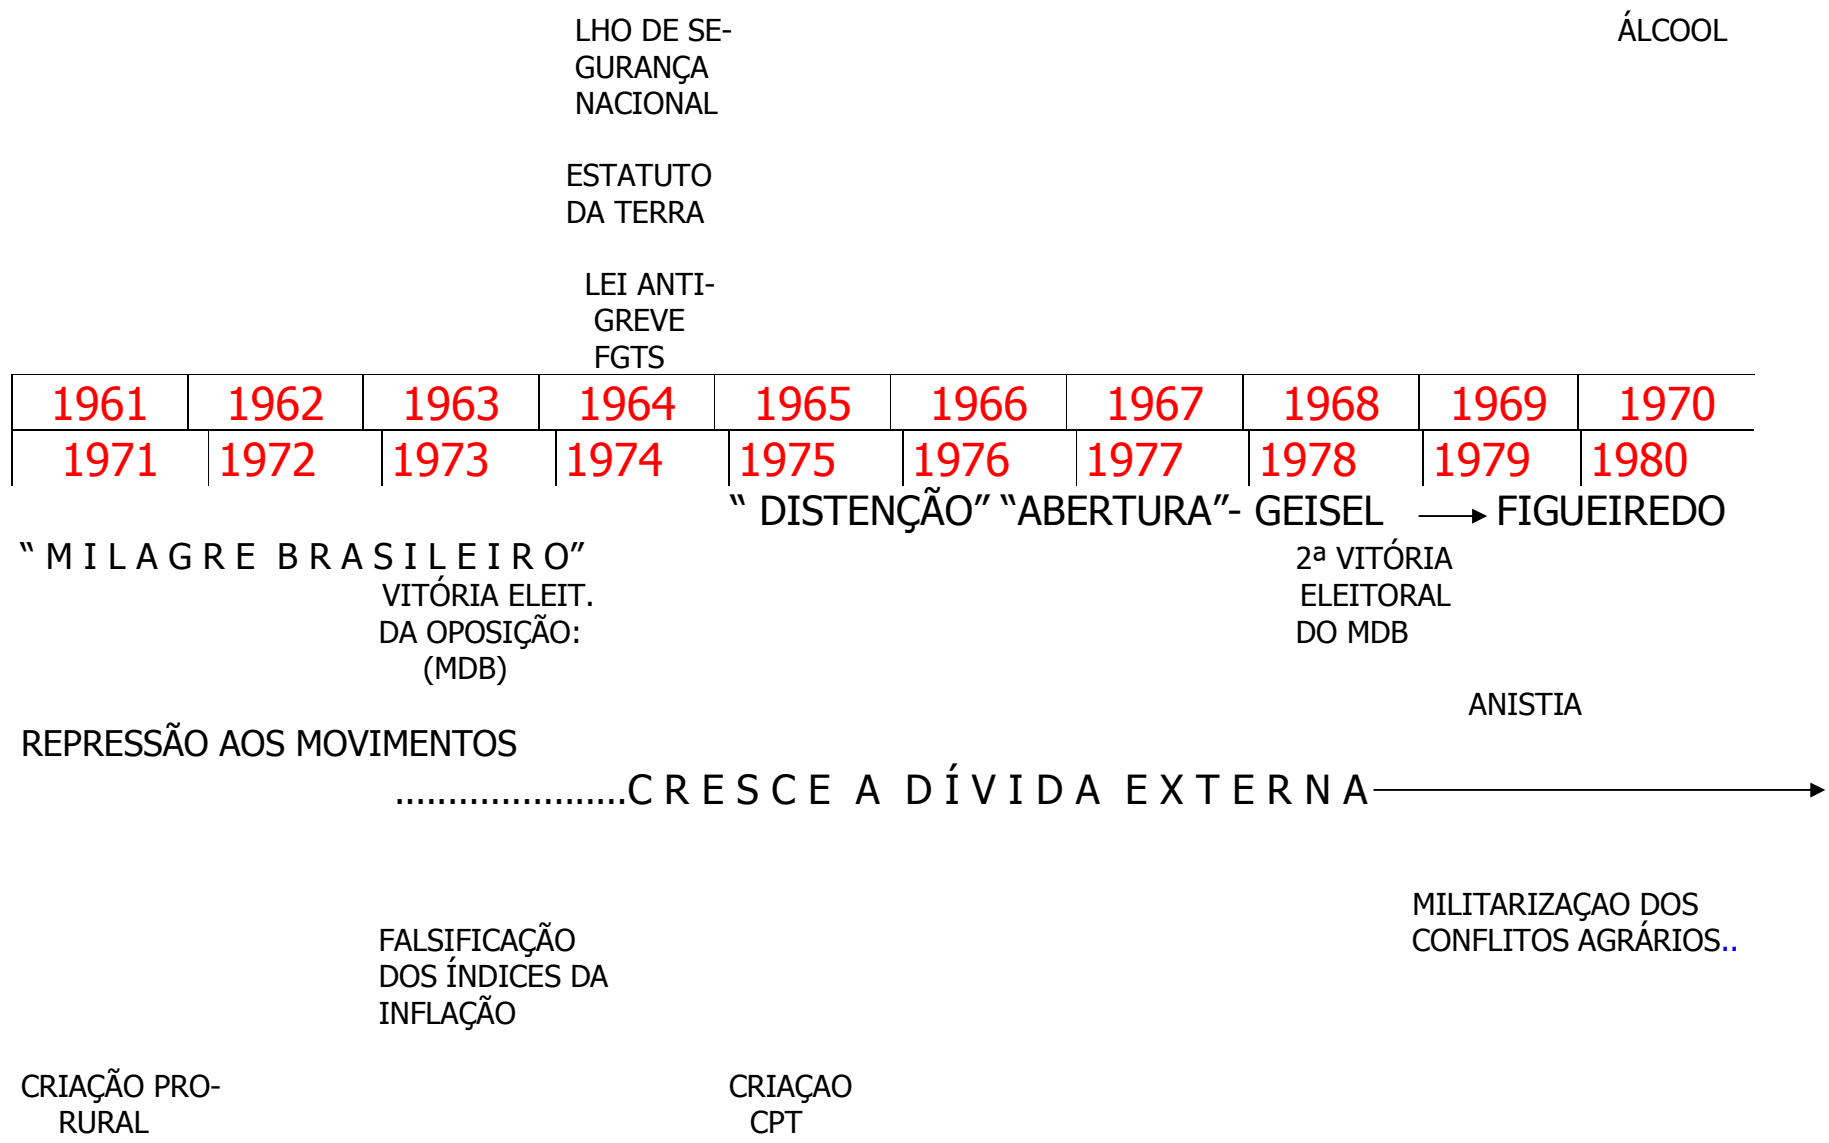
LHO DE SEGURANÇA NACIONAL

ÁLCOOL

ESTATUTO DA TERRA

LEI ANTI-GREVE
FGTS

| 1961 | 1962 | 1963 | 1964 | 1965 | 1966 | 1967 | 1968 | 1969 | 1970 |
|---|---|---|---|---|---|---|---|---|---|
| 1971 | 1972 | 1973 | 1974 | 1975 | 1976 | 1977 | 1978 | 1979 | 1980 |

" DISTENÇÃO" "ABERTURA"- GEISEL → FIGUEIREDO

" M I L A G R E B R A S I L E I R O"

VITÓRIA ELEIT. DA OPOSIÇÃO: (MDB)

2ª VITÓRIA ELEITORAL DO MDB

ANISTIA

REPRESSÃO AOS MOVIMENTOS

.....................C R E S C E A D Í V I D A E X T E R N A

MILITARIZAÇAO DOS CONFLITOS AGRÁRIOS..

FALSIFICAÇÃO DOS ÍNDICES DA INFLAÇÃO

CRIAÇÃO PRO-RURAL

CRIAÇAO CPT